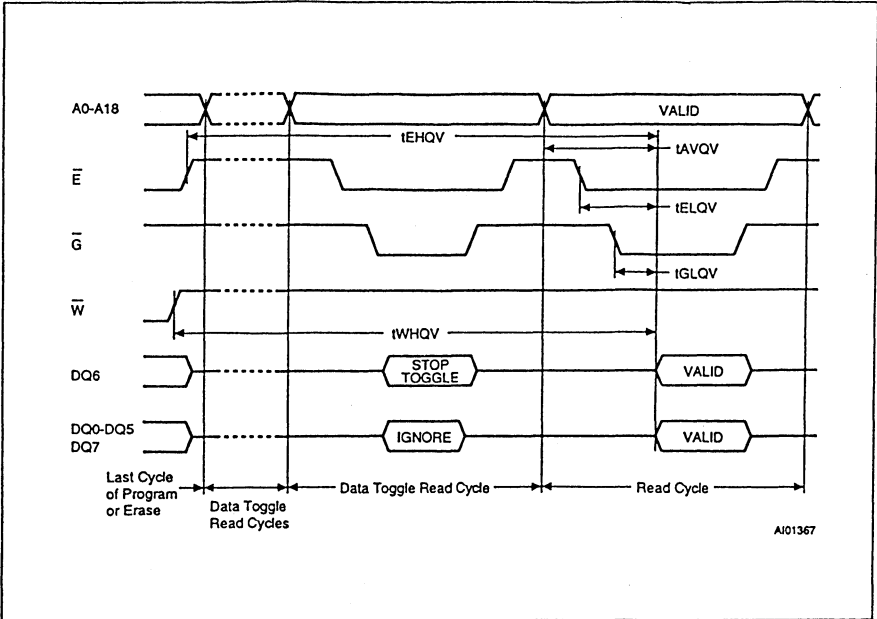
A0-A18

VALID

tEHQV

tAVQV

$\overline{E}$

tELQV

$\overline{G}$

tGLQV

$\overline{W}$

tWHQV

DQ6

STOP TOGGLE

VALID

DQ0-DQ5 DQ7

IGNORE

VALID

Last Cycle of Program or Erase

Data Toggle Read Cycles

Data Toggle Read Cycle

Read Cycle

AI01367